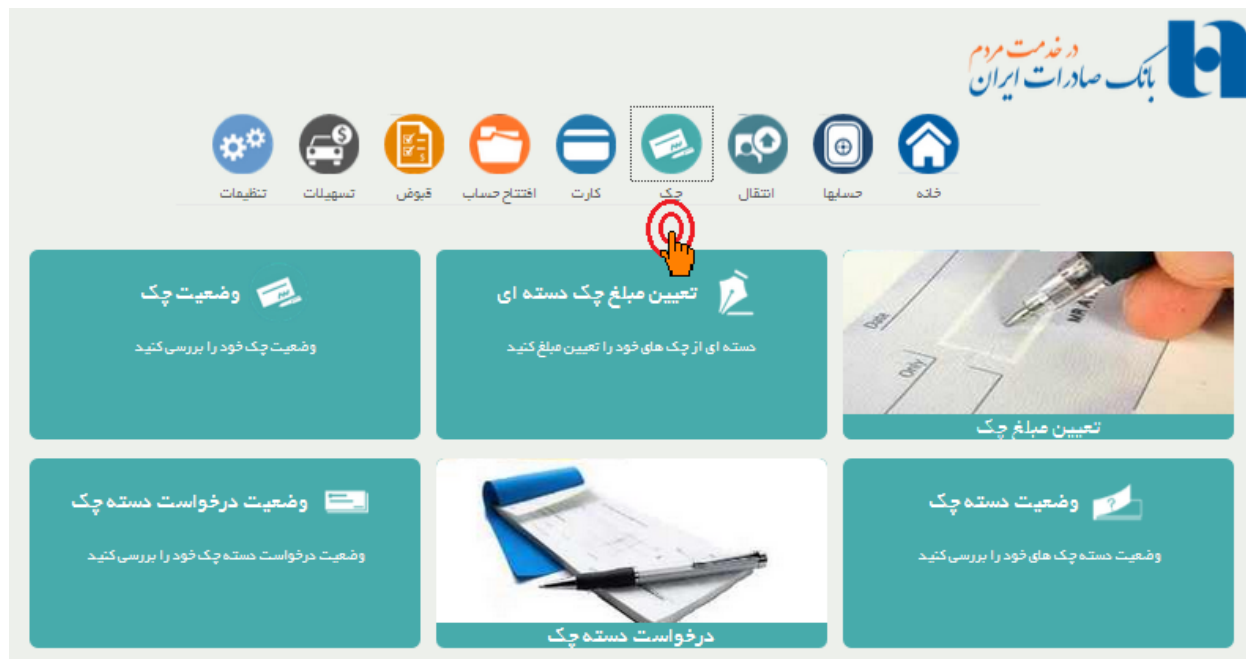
در خدمت مردم
بانک صادرات ایران

خانه
حسابها
انتقال
چک
کارت
افتتاح حساب
قبوض
تسهیلات
تنظیمات

تعیین مبلغ چک

تعیین مبلغ چک دسته ای
دسته ای از چک های خود را تعیین مبلغ کنید

وضعیت چک
وضعیت چک خود را بررسی کنید

وضعیت دسته چک
وضعیت دسته چک های خود را بررسی کنید

درخواست دسته چک

وضعیت درخواست دسته چک
وضعیت درخواست دسته چک خود را بررسی کنید